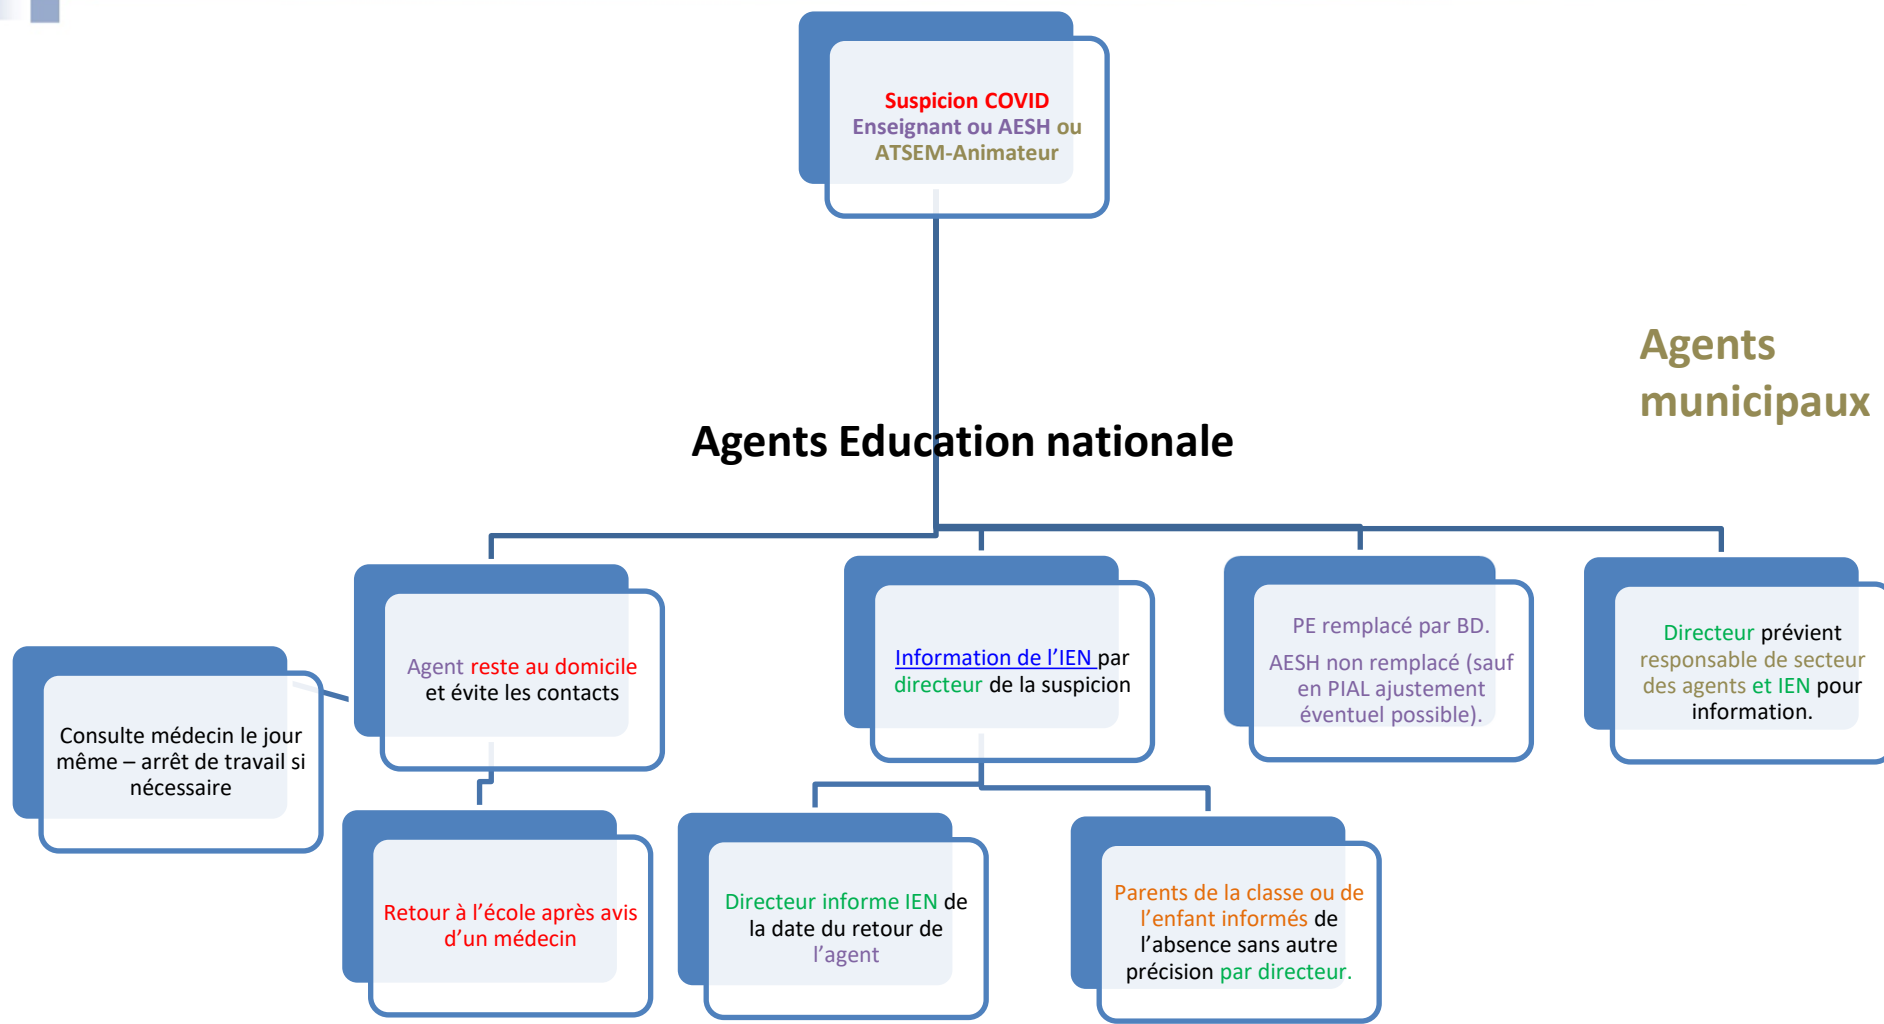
Suspicion COVID
Enseignant ou AESH ou ATSEM-Animateur

Agents municipaux

Agents Education nationale

Consulte médecin le jour même – arrêt de travail si nécessaire

Agent reste au domicile et évite les contacts

Retour à l'école après avis d'un médecin

Information de l'IEN par directeur de la suspicion

Directeur informe IEN de la date du retour de l'agent

Parents de la classe ou de l'enfant informés de l'absence sans autre précision par directeur.

PE remplacé par BD.
AESH non remplacé (sauf en PIAL ajustement éventuel possible).

Directeur prévient responsable de secteur des agents et IEN pour information.